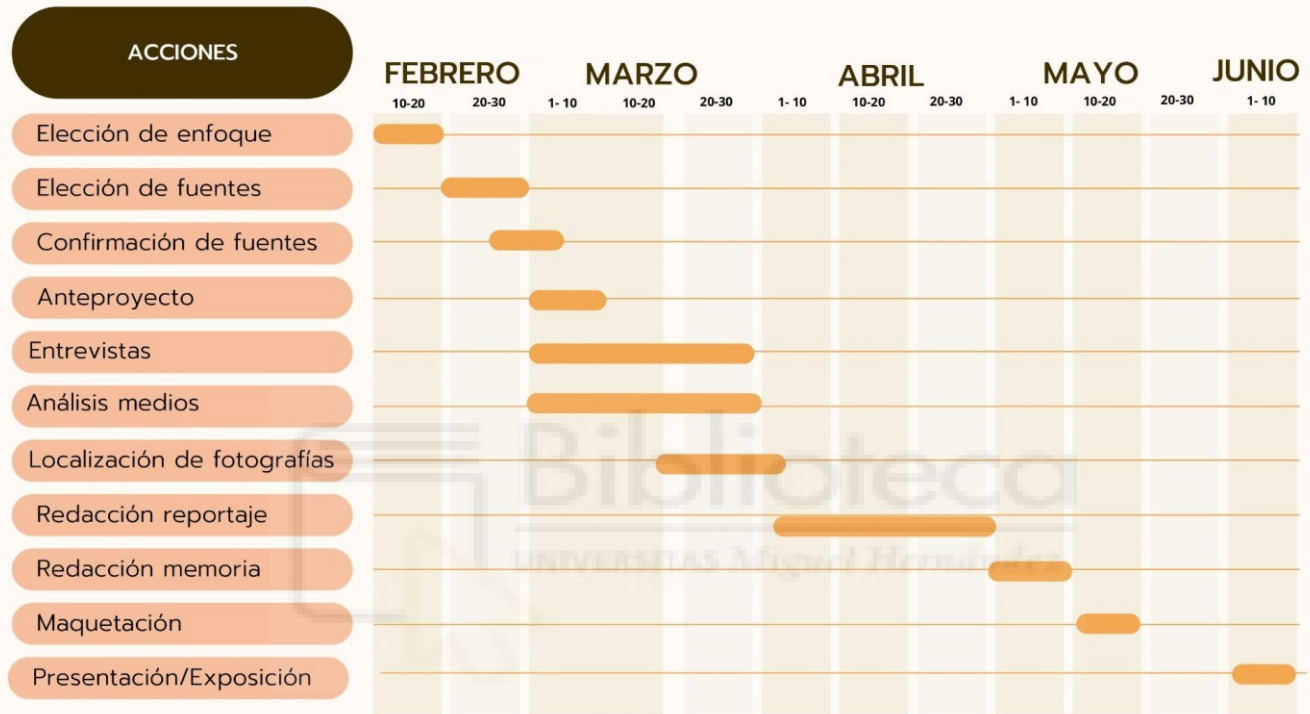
| ACCIONES | FEBRERO 10-20 | FEBRERO 20-30 | MARZO 1- 10 | MARZO 10-20 | MARZO 20-30 | ABRIL 1- 10 | ABRIL 10-20 | ABRIL 20-30 | MAYO 1- 10 | MAYO 10-20 | MAYO 20-30 | JUNIO 1- 10 |
|---|---|---|---|---|---|---|---|---|---|---|---|---|
| Elección de enfoque | | | | | | | | | | | | |
| Elección de fuentes | | | | | | | | | | | | |
| Confirmación de fuentes | | | | | | | | | | | | |
| Anteproyecto | | | | | | | | | | | | |
| Entrevistas | | | | | | | | | | | | |
| Análisis medios | | | | | | | | | | | | |
| Localización de fotografías | | | | | | | | | | | | |
| Redacción reportaje | | | | | | | | | | | | |
| Redacción memoria | | | | | | | | | | | | |
| Maquetación | | | | | | | | | | | | |
| Presentación/Exposición | | | | | | | | | | | | |

Biblioteca
UNIVERSITAS Miguel Hernández